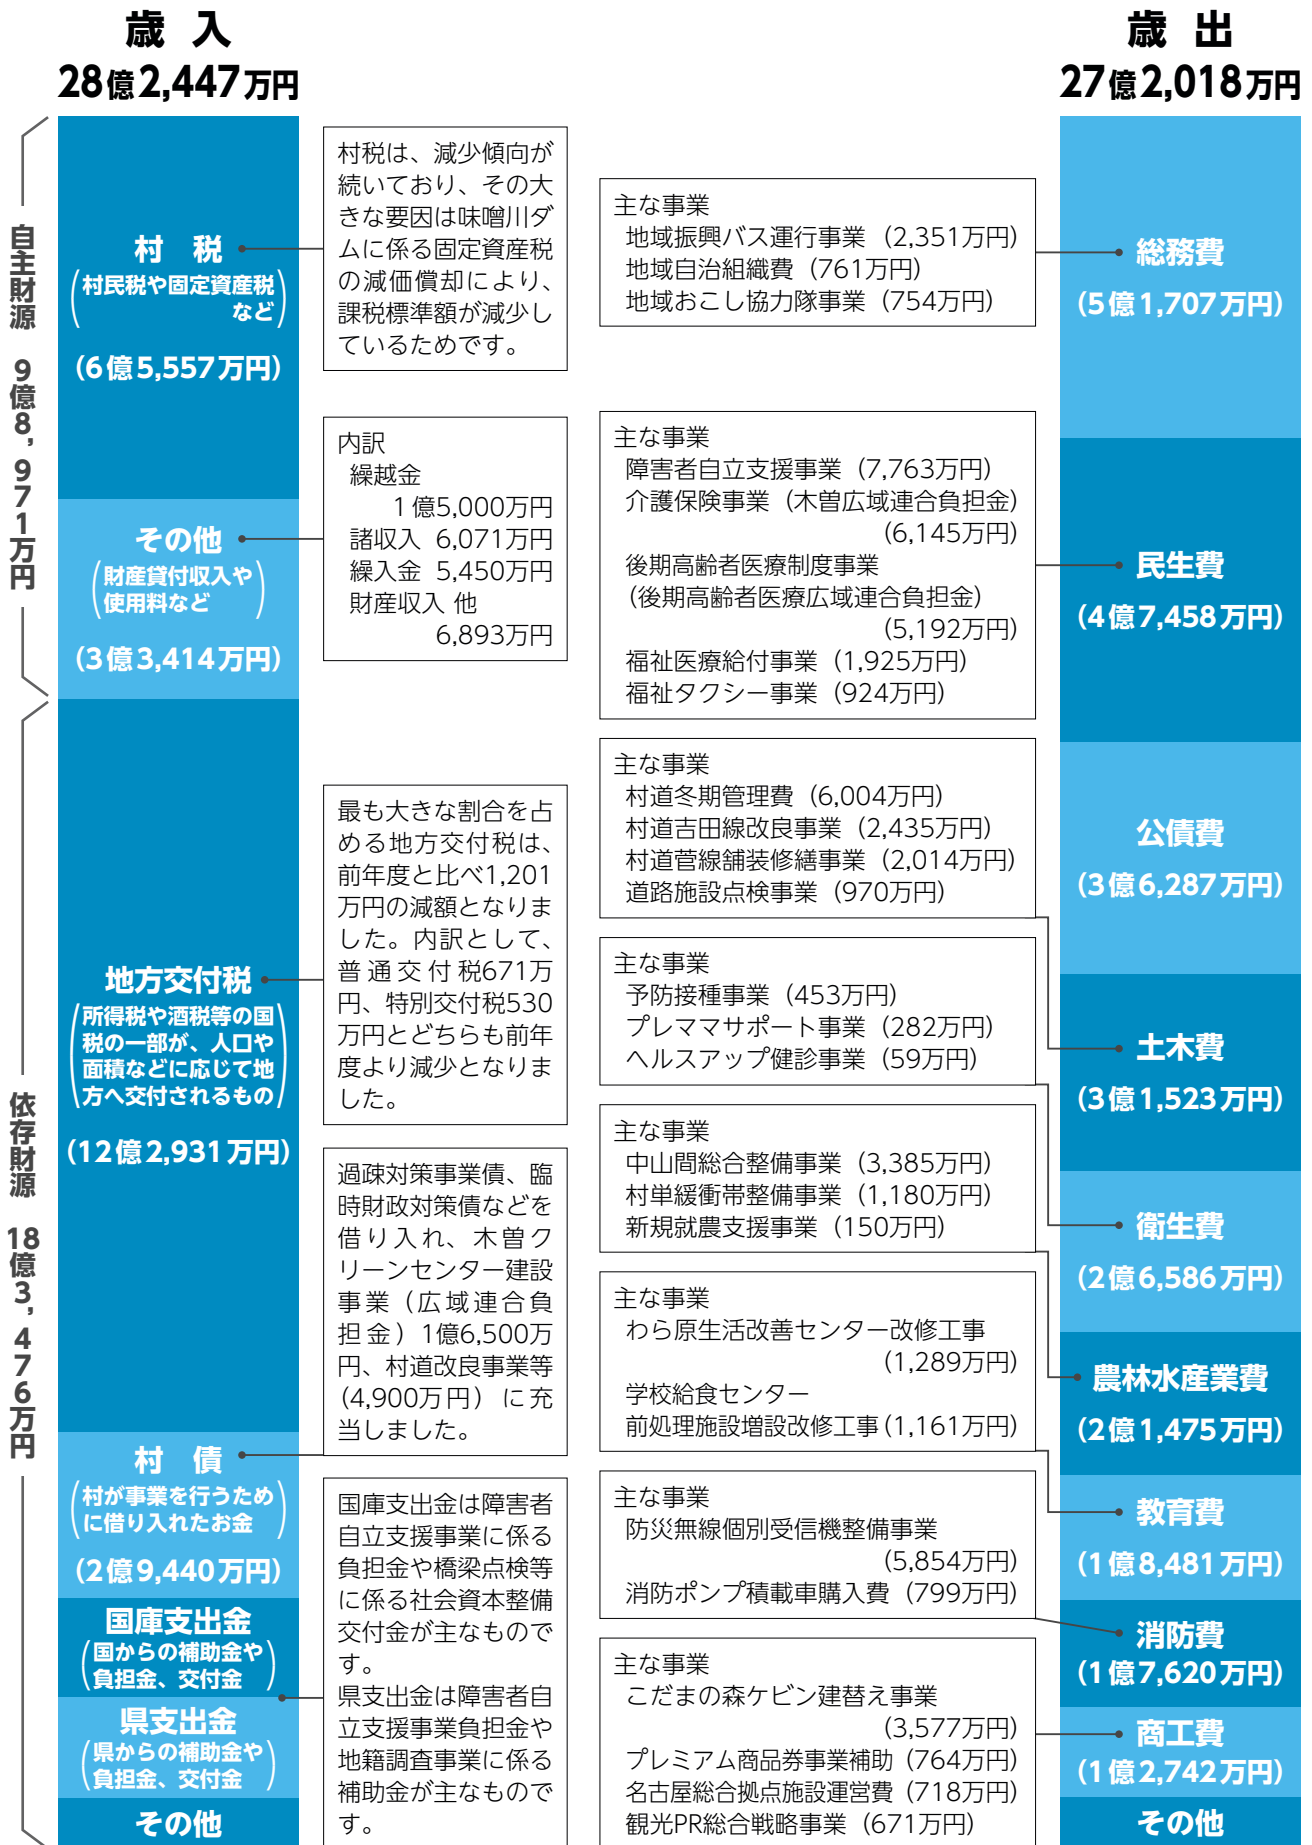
歳　入
28億2,447万円

歳　出
27億2,018万円

自主財源　9億8,971万円

村　税
（村民税や固定資産税など）
（6億5,557万円）

村税は、減少傾向が続いており、その大きな要因は味噌川ダムに係る固定資産税の減価償却により、課税標準額が減少しているためです。

その他
（財産貸付収入や使用料など）
（3億3,414万円）

内訳
繰越金
1億5,000万円
諸収入 6,071万円
繰入金 5,450万円
財産収入 他
6,893万円

依存財源　18億3,476万円

地方交付税
（所得税や酒税等の国税の一部が、人口や面積などに応じて地方へ交付されるもの）
（12億2,931万円）

最も大きな割合を占める地方交付税は、前年度と比べ1,201万円の減額となりました。内訳として、普通交付税671万円、特別交付税530万円とどちらも前年度より減少となりました。

過疎対策事業債、臨時財政対策債などを借り入れ、木曽クリーンセンター建設事業（広域連合負担金）1億6,500万円、村道改良事業等（4,900万円）に充当しました。

村　債
（村が事業を行うために借り入れたお金）
（2億9,440万円）

国庫支出金
（国からの補助金や負担金、交付金）

県支出金
（県からの補助金や負担金、交付金）

その他

国庫支出金は障害者自立支援事業に係る負担金や橋梁点検等に係る社会資本整備交付金が主なものです。
県支出金は障害者自立支援事業負担金や地籍調査事業に係る補助金が主なものです。

主な事業
地域振興バス運行事業（2,351万円）
地域自治組織費（761万円）
地域おこし協力隊事業（754万円）

総務費
（5億1,707万円）

主な事業
障害者自立支援事業（7,763万円）
介護保険事業（木曽広域連合負担金）
（6,145万円）
後期高齢者医療制度事業
（後期高齢者医療広域連合負担金）
（5,192万円）
福祉医療給付事業（1,925万円）
福祉タクシー事業（924万円）

民生費
（4億7,458万円）

主な事業
村道冬期管理費（6,004万円）
村道吉田線改良事業（2,435万円）
村道菅線舗装修繕事業（2,014万円）
道路施設点検事業（970万円）

公債費
（3億6,287万円）

主な事業
予防接種事業（453万円）
プレママサポート事業（282万円）
ヘルスアップ健診事業（59万円）

土木費
（3億1,523万円）

主な事業
中山間総合整備事業（3,385万円）
村単緩衝帯整備事業（1,180万円）
新規就農支援事業（150万円）

衛生費
（2億6,586万円）

主な事業
わら原生活改善センター改修工事
（1,289万円）
学校給食センター
前処理施設増設改修工事（1,161万円）

農林水産業費
（2億1,475万円）

主な事業
防災無線個別受信機整備事業
（5,854万円）
消防ポンプ積載車購入費（799万円）

教育費
（1億8,481万円）

消防費
（1億7,620万円）

主な事業
こだまの森ケビン建替え事業
（3,577万円）
プレミアム商品券事業補助（764万円）
名古屋総合拠点施設運営費（718万円）
観光PR総合戦略事業（671万円）

商工費
（1億2,742万円）

その他